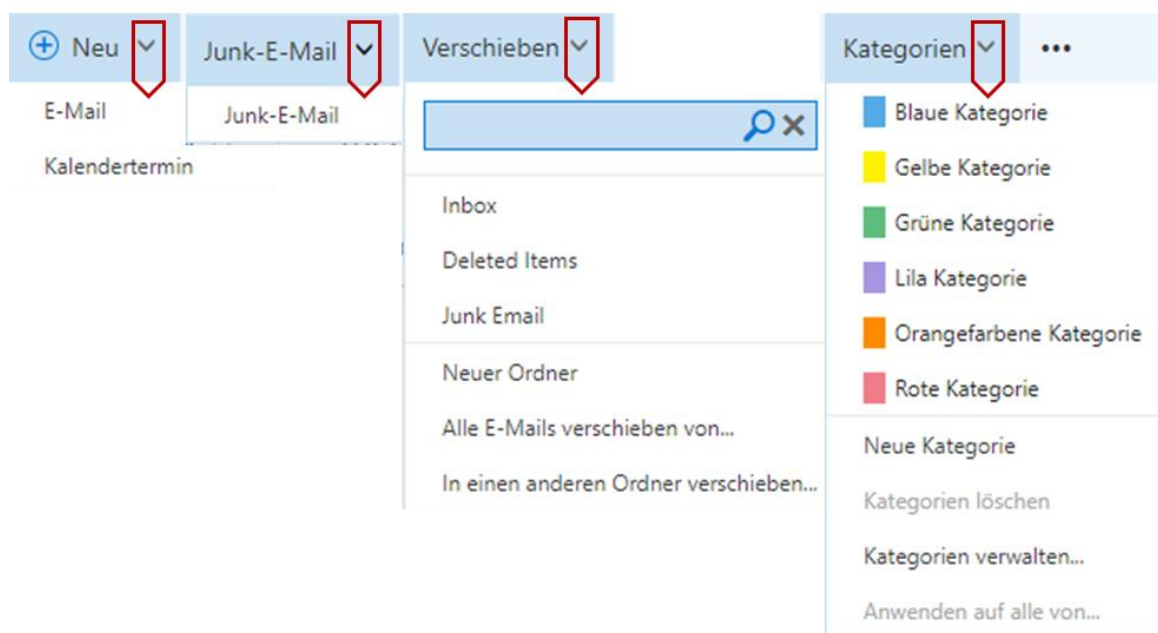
Neu

E-Mail

Kalendertermin

Junk-E-Mail

Junk-E-Mail

Verschieben

Inbox

Deleted Items

Junk Email

Neuer Ordner

Alle E-Mails verschieben von...

In einen anderen Ordner verschieben...

Kategorien

•••

Blaue Kategorie

Gelbe Kategorie

Grüne Kategorie

Lila Kategorie

Orangefarbene Kategorie

Rote Kategorie

Neue Kategorie

Kategorien löschen

Kategorien verwalten...

Anwenden auf alle von...